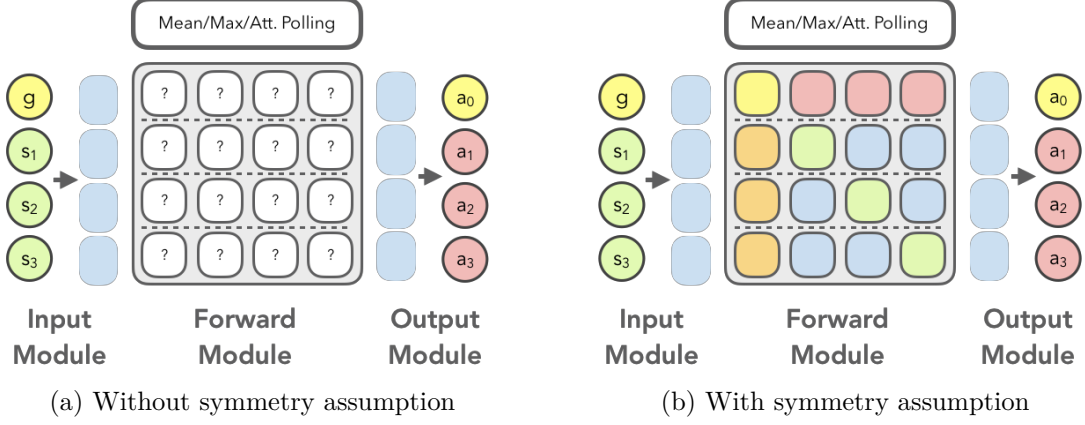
Mean/Max/Att. Polling

g
$s_1$
$s_2$
$s_3$

? ? ? ?
? ? ? ?
? ? ? ?
? ? ? ?

$a_0$
$a_1$
$a_2$
$a_3$

Input Module

Forward Module

Output Module

(a) Without symmetry assumption

Mean/Max/Att. Polling

g
$s_1$
$s_2$
$s_3$

$a_0$
$a_1$
$a_2$
$a_3$

Input Module

Forward Module

Output Module

(b) With symmetry assumption